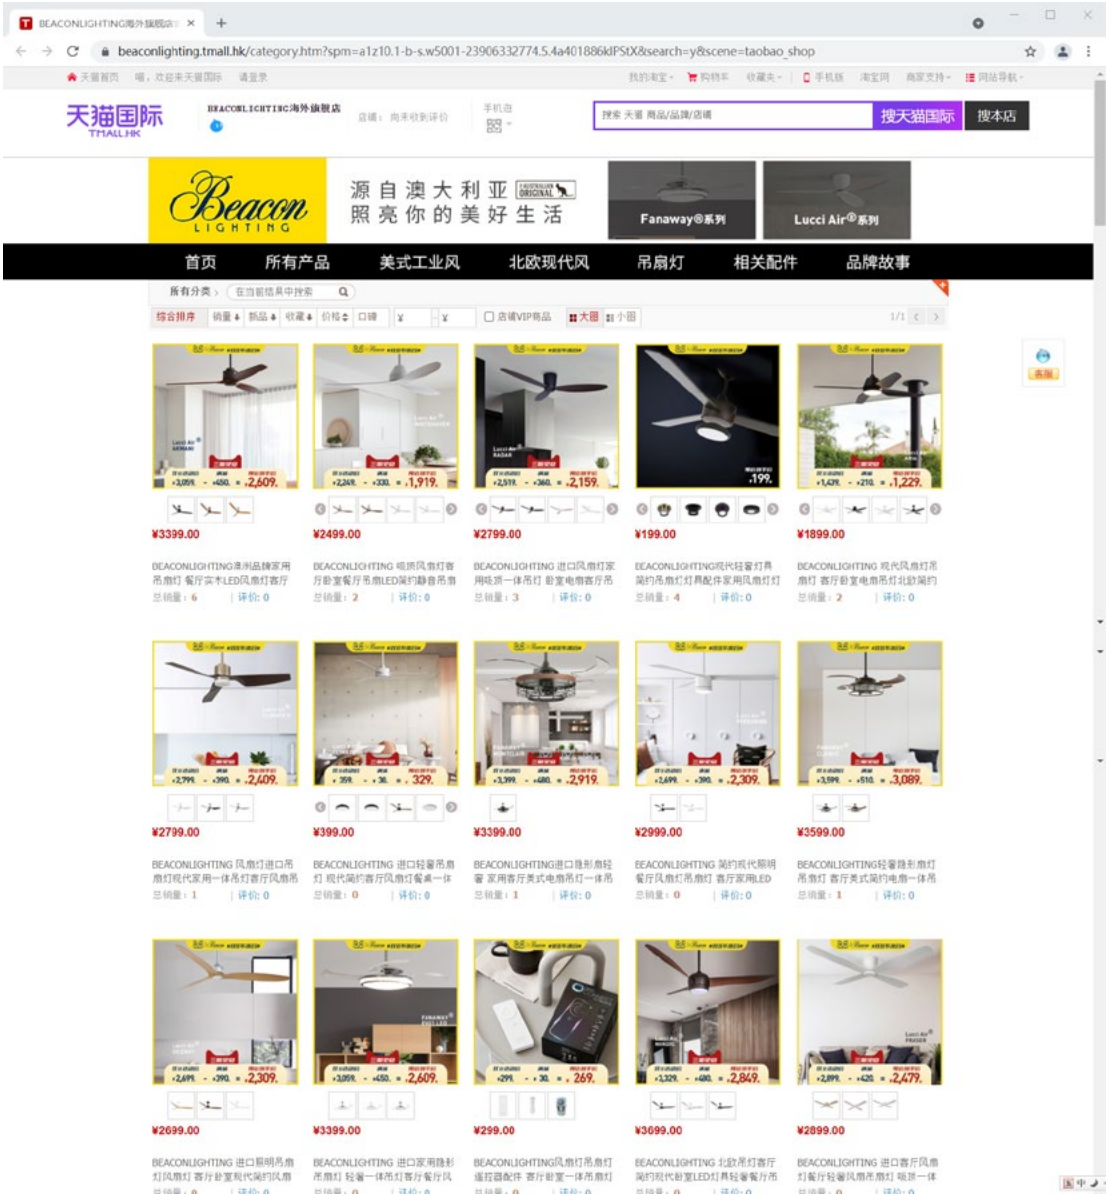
BEACONLIGHTING海外旗舰店 ×
beaconlighting.tmall.hk/category.htm?spm=a1z10.1-b-s.w5001-23906332774.5.4a401886klPStX&search=y&scene=taobao_shop

天猫首页 喵，欢迎来天猫国际 请登录
我的淘宝 购物车 收藏夹 手机版 淘宝网 商家支持 网站导航

天猫国际 TMALL.HK
BEACONLIGHTING海外旗舰店
店铺：尚未收到评价
手机逛
搜索 天猫 商品/品牌/店铺
搜天猫国际 搜本店

Beacon LIGHTING
源自澳大利亚 照亮你的美好生活
Fanaway®系列
Lucci Air®系列

首页 所有产品 美式工业风 北欧现代风 吊扇灯 相关配件 品牌故事

所有分类 › 在当前结果中搜索
综合排序 销量 新品 收藏 价格 口碑 ¥ - ¥ 店铺VIP商品 大图 小图 1/1

客服

¥3339.00
BEACONLIGHTING澳洲品牌家用吊扇灯 餐厅实木LED风扇灯客厅
总销量：6 评价：0

¥2499.00
BEACONLIGHTING 吸顶风扇灯客厅卧室餐厅吊扇LED简约静音吊扇
总销量：2 评价：0

¥2799.00
BEACONLIGHTING 进口风扇灯家用吸顶一体吊灯 卧室电扇客厅吊
总销量：3 评价：0

¥199.00
BEACONLIGHTING现代轻奢灯具简约吊扇灯灯具配件家用风扇灯灯
总销量：4 评价：0

¥1899.00
BEACONLIGHTING 现代风扇灯吊扇灯 客厅卧室电扇吊灯北欧简约
总销量：2 评价：0

¥2799.00
BEACONLIGHTING 风扇灯进口吊扇灯现代家用一体吊灯客厅风扇吊
总销量：1 评价：0

¥399.00
BEACONLIGHTING 进口轻奢吊扇灯 现代简约客厅风扇灯餐桌一体
总销量：0 评价：0

¥3399.00
BEACONLIGHTING进口隐形扇轻奢 家用客厅美式电扇吊灯一体吊
总销量：1 评价：0

¥2999.00
BEACONLIGHTING 简约现代照明餐厅风扇灯吊扇灯 客厅家用LED
总销量：0 评价：0

¥3599.00
BEACONLIGHTING轻奢隐形扇灯吊扇灯 客厅美式简约电扇一体吊
总销量：1 评价：0

¥2699.00
BEACONLIGHTING 进口照明吊扇灯风扇灯 客厅卧室现代简约风扇

¥3399.00
BEACONLIGHTING 进口家用隐形吊扇灯 轻奢一体吊灯客厅餐厅风

¥299.00
BEACONLIGHTING风扇灯吊扇灯遥控器配件 客厅卧室一体吊扇灯

¥3699.00
BEACONLIGHTING 北欧吊灯客厅简约现代风扇LED灯具轻奢餐厅吊

¥2899.00
BEACONLIGHTING 进口客厅风扇灯餐厅轻奢风扇吊扇灯 吸顶一体